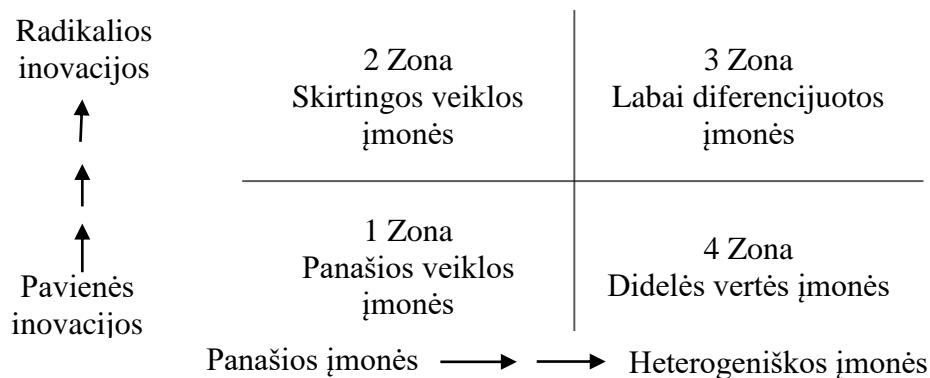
Radikalios inovacijos

2 Zona
Skirtingos veiklos įmonės

3 Zona
Labai diferencijuotos įmonės

1 Zona
Panašios veiklos įmonės

4 Zona
Didelės vertės įmonės

Pavienės inovacijos

Panašios įmonės → → Heterogeniškos įmonės